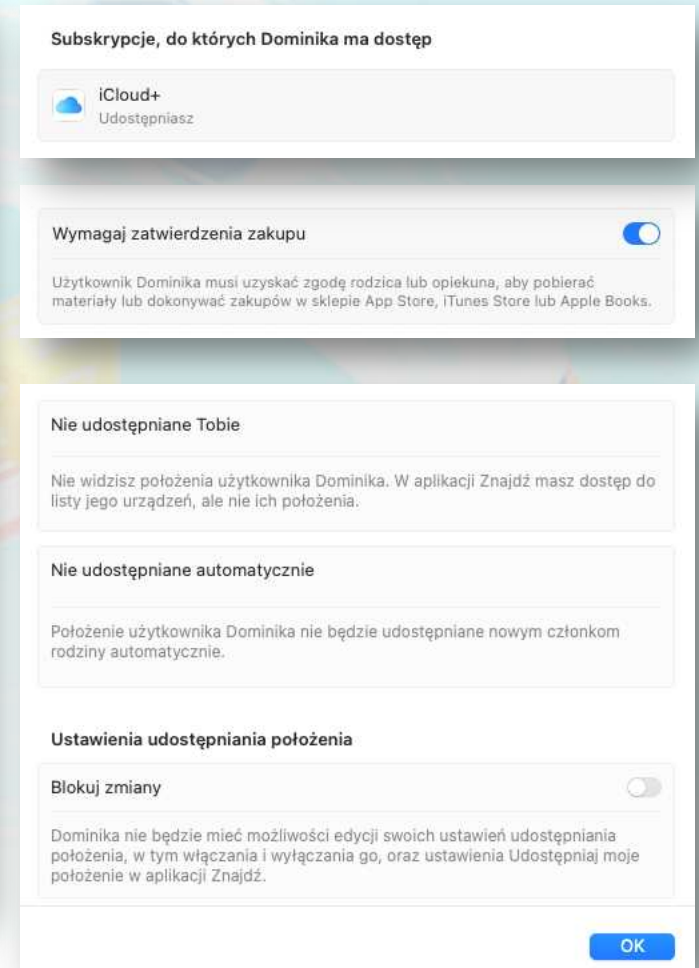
Subskrypcje, do których Dominika ma dostęp

iCloud+
Udostępniasz

Wymagaj zatwierdzenia zakupu

Użytkownik Dominika musi uzyskać zgodę rodzica lub opiekuna, aby pobierać materiały lub dokonywać zakupów w sklepie App Store, iTunes Store lub Apple Books.

Nie udostępniane Tobie

Nie widzisz położenia użytkownika Dominika. W aplikacji Znajdź masz dostęp do listy jego urządzeń, ale nie ich położenia.

Nie udostępniane automatycznie

Położenie użytkownika Dominika nie będzie udostępniane nowym członkom rodziny automatycznie.

Ustawienia udostępniania położenia

Blokuj zmiany

Dominika nie będzie mieć możliwości edycji swoich ustawień udostępniania położenia, w tym włączania i wyłączania go, oraz ustawienia Udostępniaj moje położenie w aplikacji Znajdź.

OK